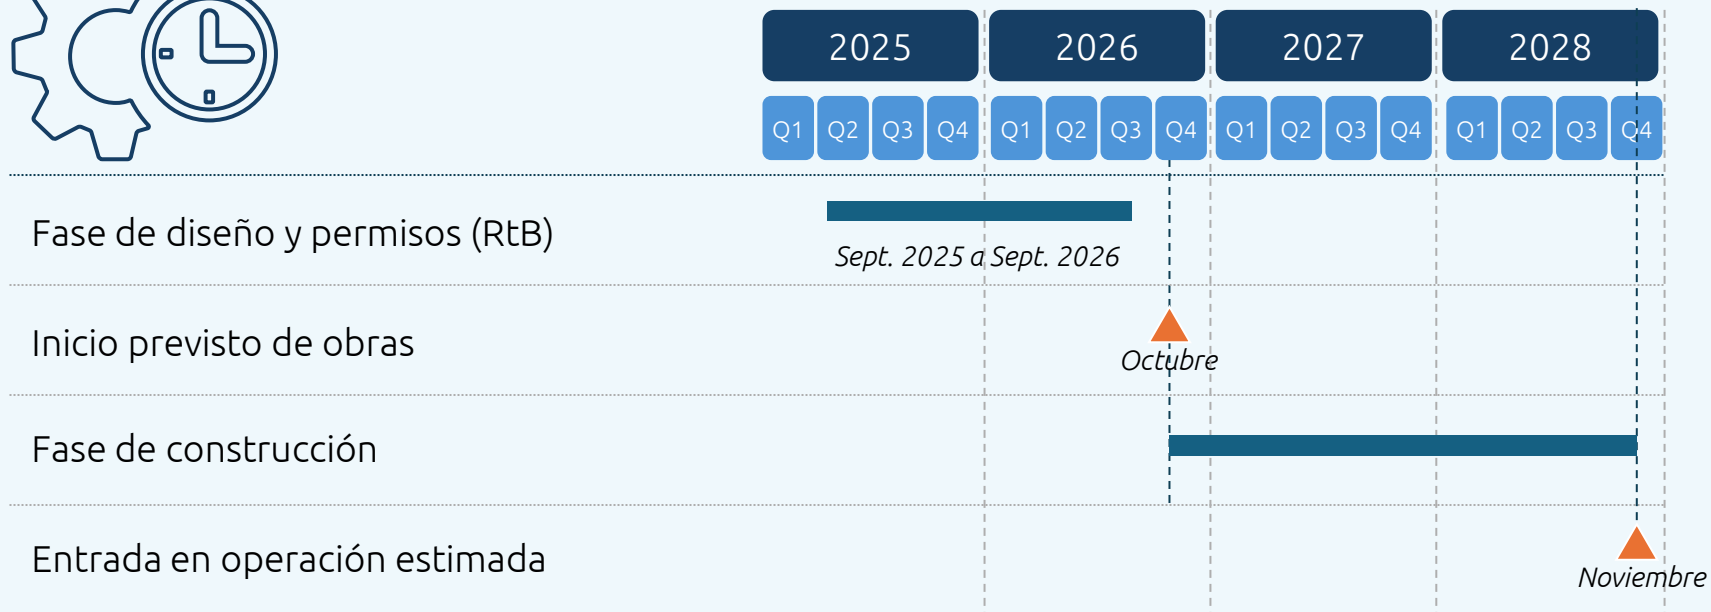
| 2025 | | | | 2026 | | | | 2027 | | | | 2028 | | | |
|---|---|---|---|---|---|---|---|---|---|---|---|---|---|---|---|
| Q1 | Q2 | Q3 | Q4 | Q1 | Q2 | Q3 | Q4 | Q1 | Q2 | Q3 | Q4 | Q1 | Q2 | Q3 | Q4 |

Fase de diseño y permisos (RtB)

Sept. 2025 a Sept. 2026

Inicio previsto de obras

Octubre

Fase de construcción

Entrada en operación estimada

Noviembre